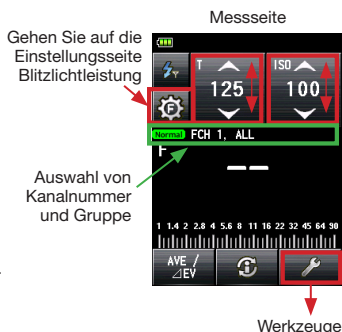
Messseite

Gehen Sie auf die Einstellungsseite Blitzlichtleistung

T
125

ISO
100

Normal FCH 1, ALL

F

– –

Auswahl von Kanalnummer und Gruppe

1 1.4 2 2.8 4 5.6 8 11 16 22 32 45 64 90

AVE / ⊿EV

Werkzeuge